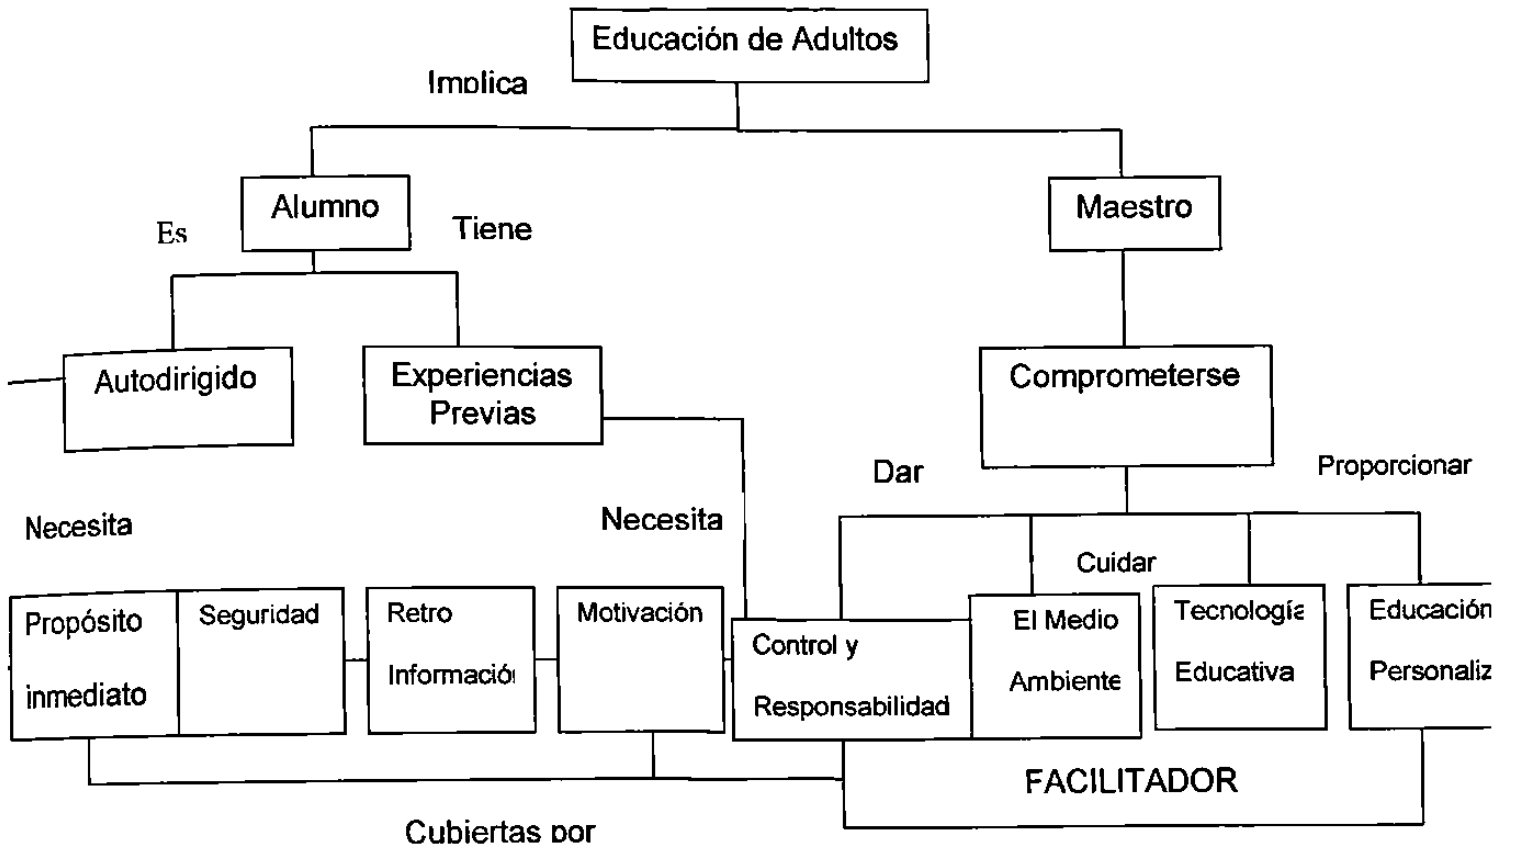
Educación de Adultos

Implica

Alumno

Maestro

Es

Tiene

Autodirigido

Experiencias Previas

Comprometerse

Dar

Proporcionar

Necesita

Necesita

Cuidar

Propósito inmediato

Seguridad

Retro Informació

Motivación

Control y Responsabilidad

El Medio Ambiente

Tecnología Educativa

Educación Personaliz

FACILITADOR

Cubiertas por